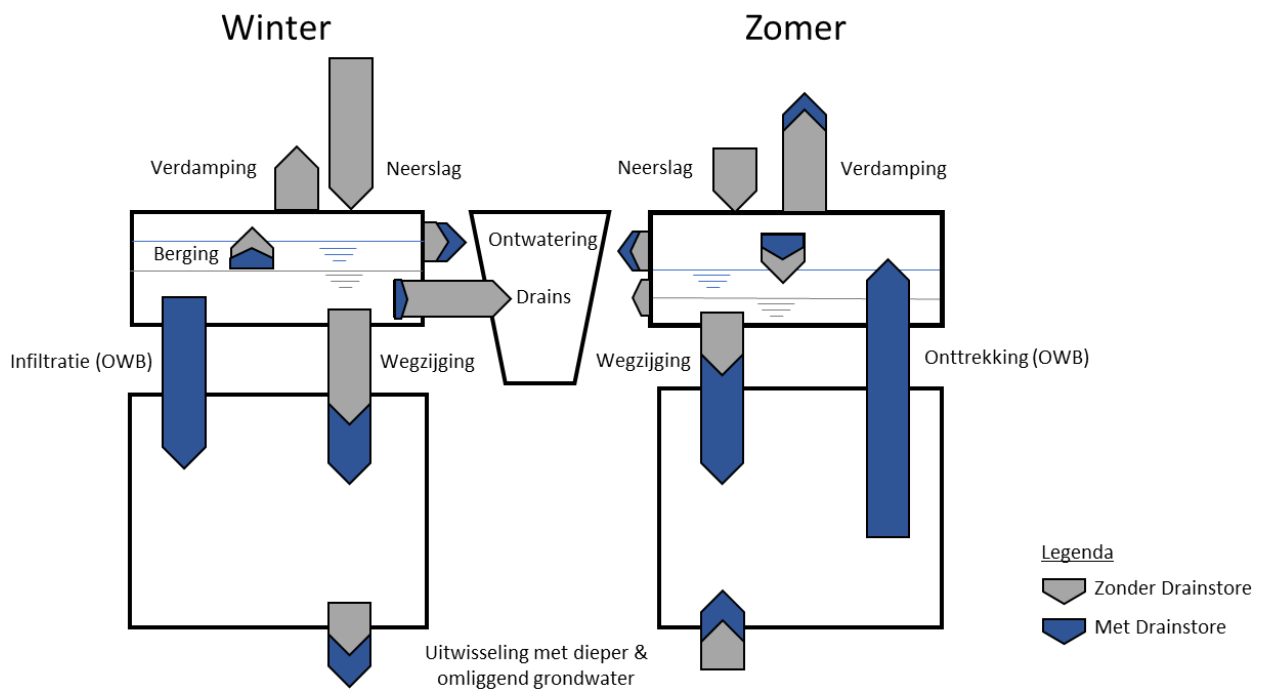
Winter

Zomer

Verdamping

Neerslag

Neerslag

Verdamping

Berging

Ontwatering

Drains

Infiltratie (OWB)

Wegzijging

Wegzijging

Onttrekking (OWB)

Uitwisseling met dieper & omliggend grondwater

Legenda

Zonder Drainstore

Met Drainstore